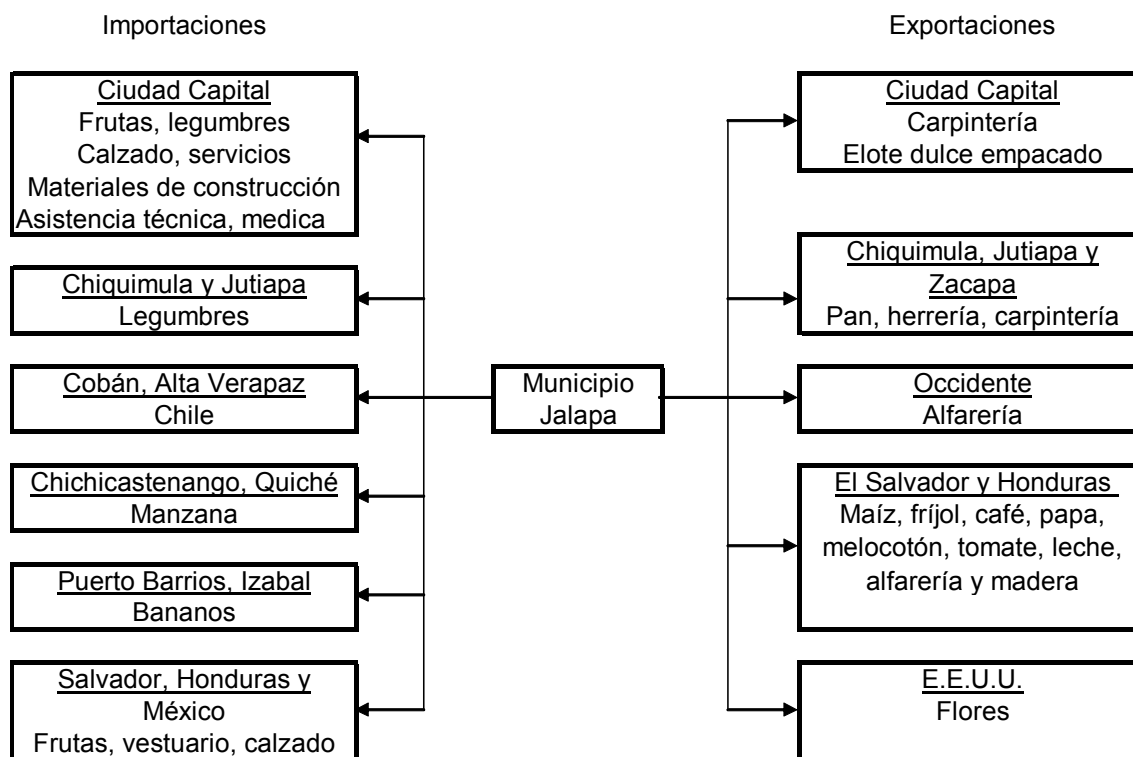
Importaciones

Exportaciones

Ciudad Capital
Frutas, legumbres
Calzado, servicios
Materiales de construcción
Asistencia técnica, medica

Chiquimula y Jutiapa
Legumbres

Cobán, Alta Verapaz
Chile

Chichicastenango, Quiché
Manzana

Puerto Barrios, Izabal
Bananos

Salvador, Honduras y México
Frutas, vestuario, calzado

Municipio Jalapa

Ciudad Capital
Carpintería
Elote dulce empacado

Chiquimula, Jutiapa y Zacapa
Pan, herrería, carpintería

Occidente
Alfarería

El Salvador y Honduras
Maíz, fríjol, café, papa, melocotón, tomate, leche, alfarería y madera

E.E.U.U.
Flores